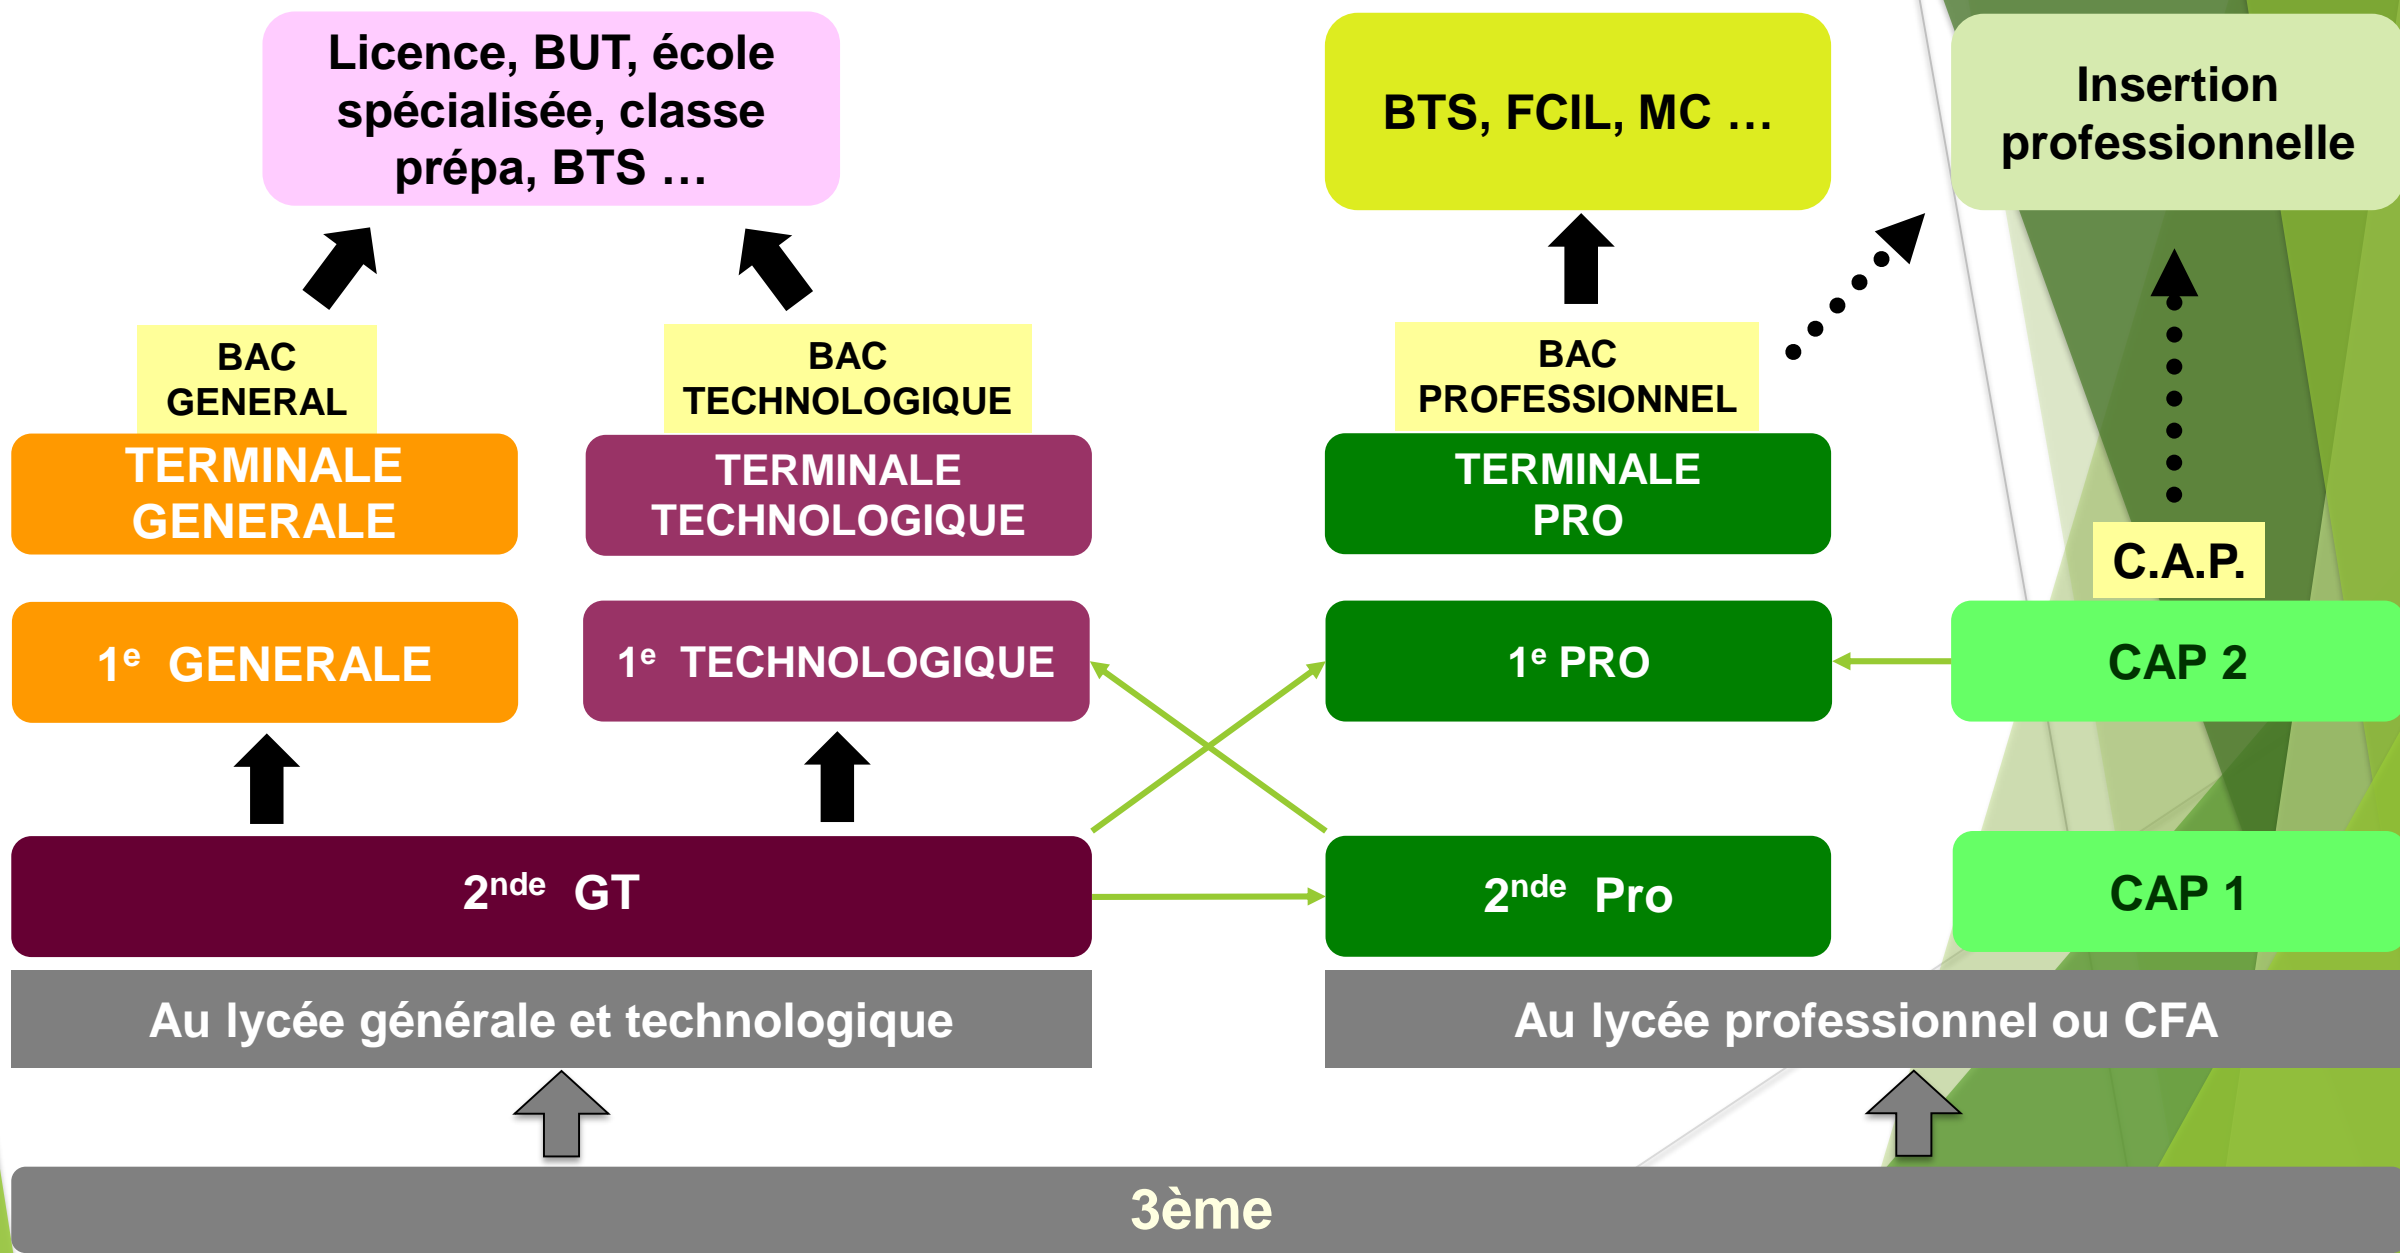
Licence, BUT, école spécialisée, classe prépa, BTS …

BTS, FCIL, MC …

Insertion professionnelle

BAC GENERAL

BAC TECHNOLOGIQUE

BAC PROFESSIONNEL

TERMINALE GENERALE

TERMINALE TECHNOLOGIQUE

TERMINALE PRO

C.A.P.

$1^e$ GENERALE

$1^e$ TECHNOLOGIQUE

$1^e$ PRO

CAP 2

$2^{nde}$ GT

$2^{nde}$ Pro

CAP 1

Au lycée générale et technologique

Au lycée professionnel ou CFA

3ème